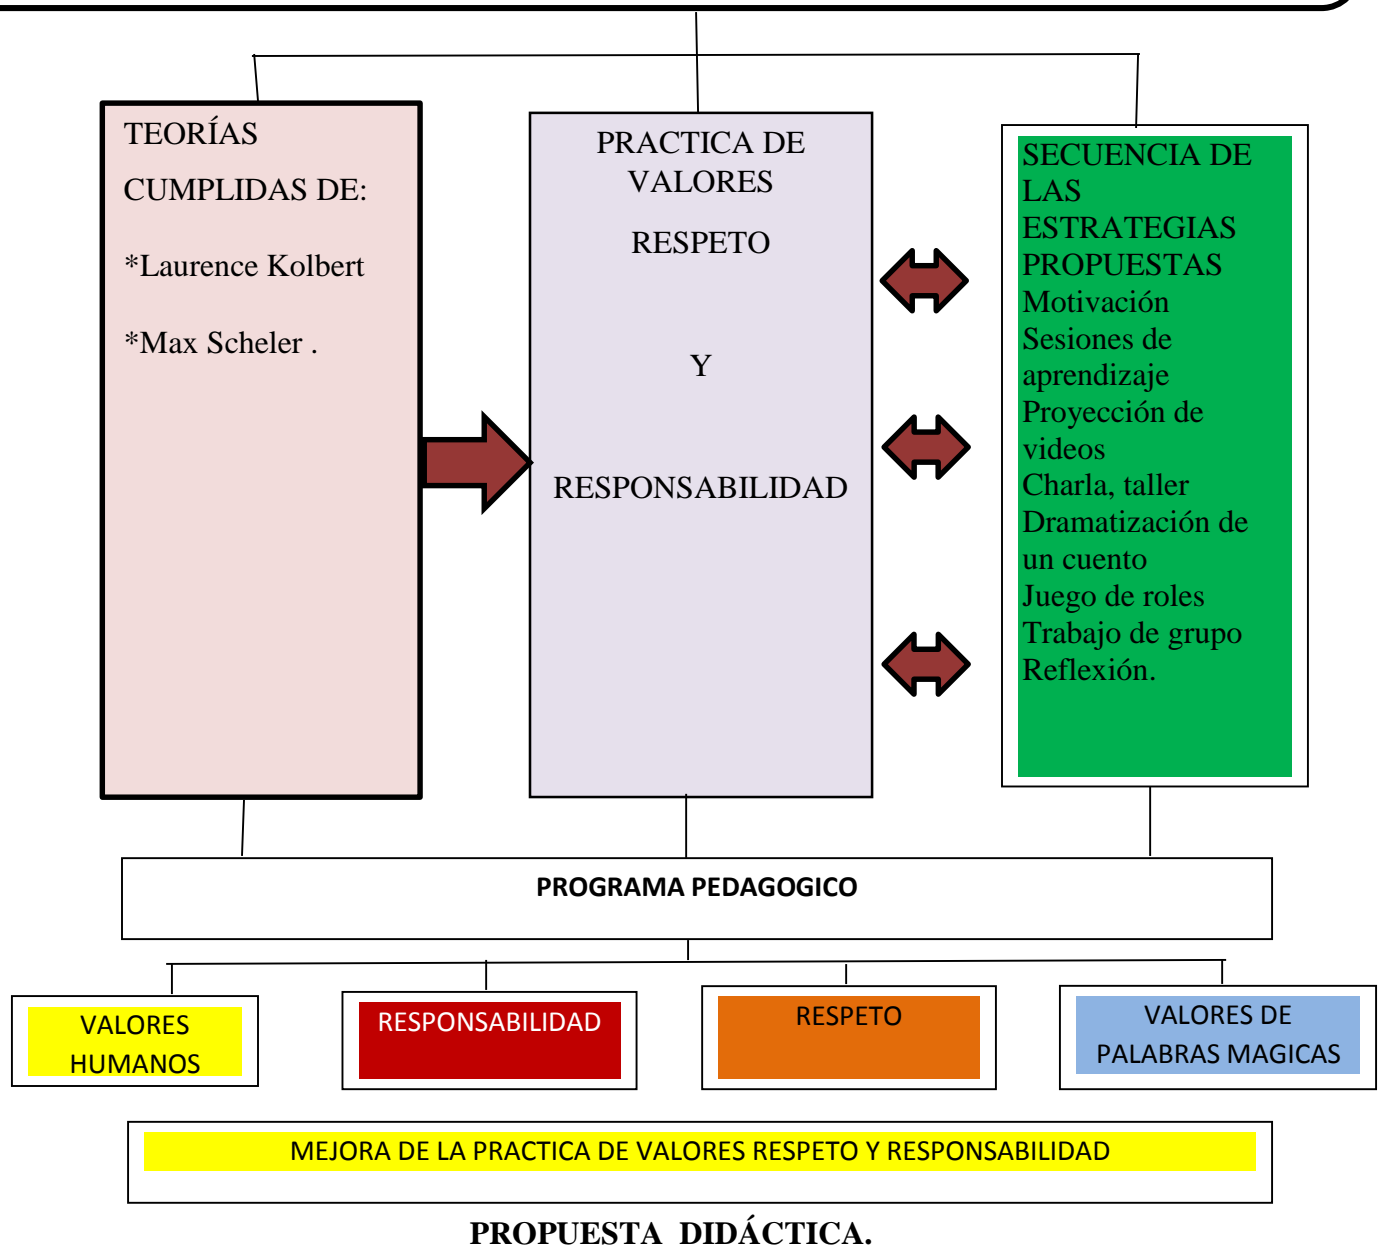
TEORÍAS

CUMPLIDAS DE:

*Laurence Kolbert

*Max Scheler .

PRACTICA DE VALORES

RESPETO

Y

RESPONSABILIDAD

SECUENCIA DE LAS ESTRATEGIAS PROPUESTAS
Motivación
Sesiones de aprendizaje
Proyección de videos
Charla, taller
Dramatización de un cuento
Juego de roles
Trabajo de grupo
Reflexión.

PROGRAMA PEDAGOGICO

VALORES HUMANOS

RESPONSABILIDAD

RESPETO

VALORES DE PALABRAS MAGICAS

MEJORA DE LA PRACTICA DE VALORES RESPETO Y RESPONSABILIDAD

PROPUESTA DIDÁCTICA.